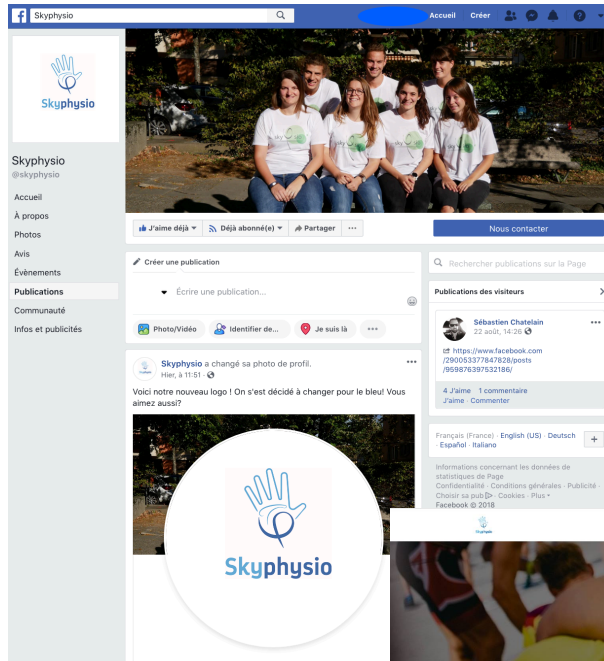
Skyphysio

Accueil Créer

Skyphysio

Skyphysio
@skyphysio

Accueil
À propos
Photos
Avis
Évènements
Publications
Communauté
Infos et publicités

J'aime déjà Déjà abonné(e) Partager ···

Nous contacter

Créer une publication

Écrire une publication...

Photo/Vidéo Identifier de... Je suis là ···

Rechercher publications sur la Page

Publications des visiteurs

Sébastien Chatelain
22 août, 14:26

https://www.facebook.com/290053377847828/posts/959876397532186/

4 J'aime 1 commentaire
J'aime · Commenter

Français (France) · English (US) · Deutsch · Español · Italiano

Informations concernant les données de statistiques de Page
Confidentialité · Conditions générales · Publicité · Choisir sa pub · Cookies · Plus
Facebook © 2018

Skyphysio a changé sa photo de profil.
Hier, à 11:51

Voici notre nouveau logo ! On s'est décidé à changer pour le bleu! Vous aimez aussi?

Skyphysio

Skyphysio